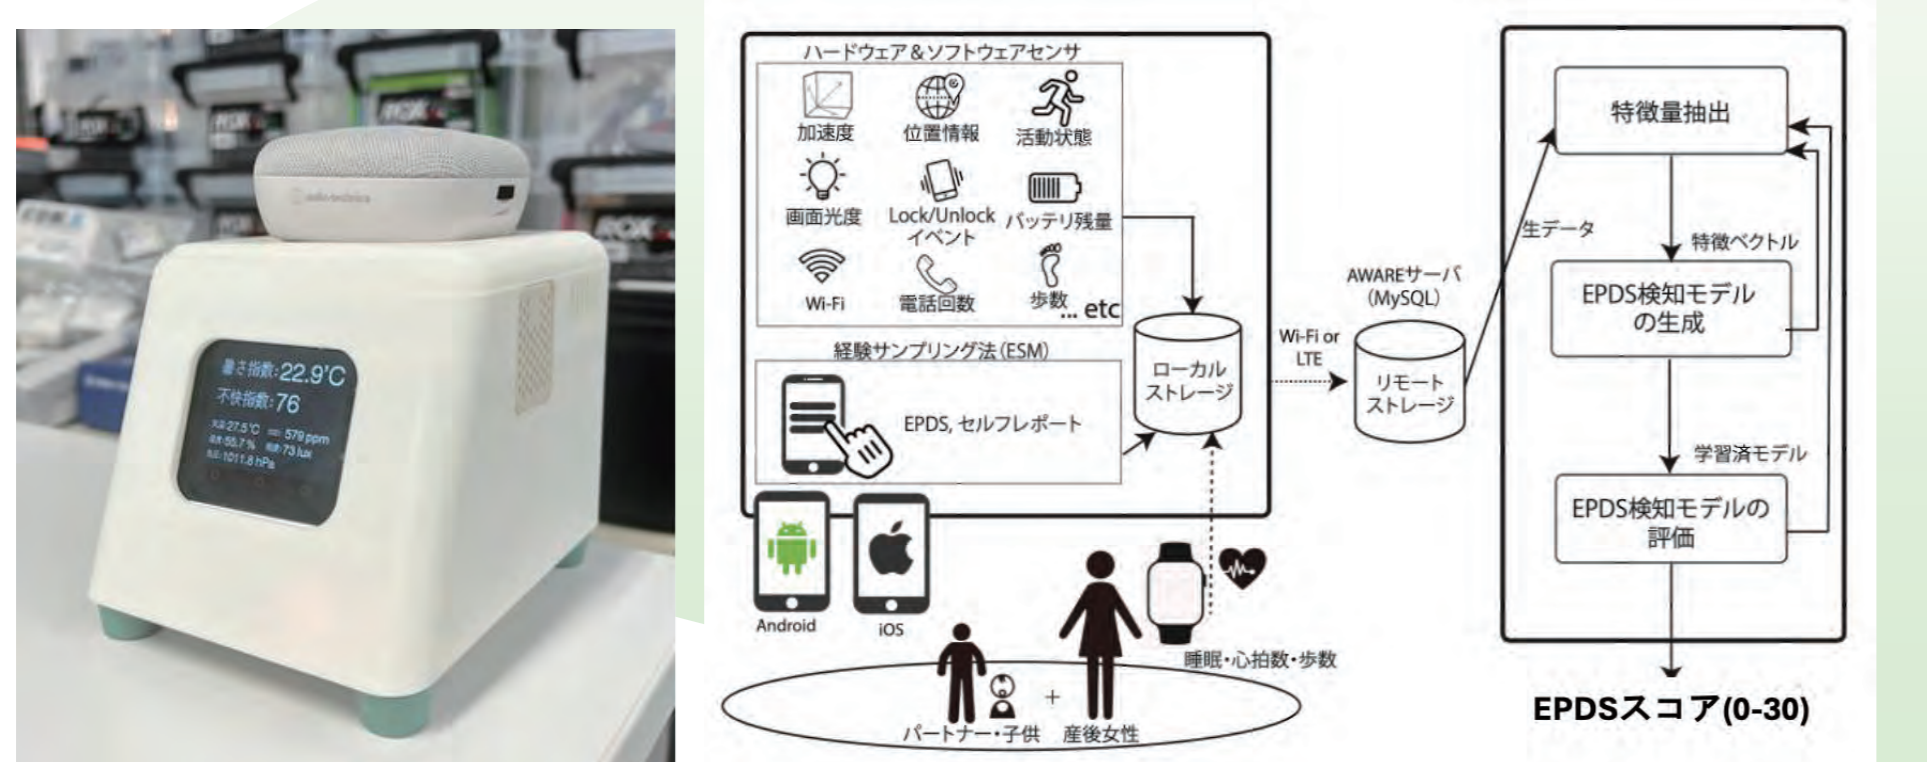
audio-technica

暑さ指数:22.9°C
不快指数:76
気温:27.5°C CO2:579 ppm
湿度:55.7% 照度:73 lux
気圧:1011.8 hPa

ハードウェア&ソフトウェアセンサ
加速度
位置情報
活動状態
画面光度
Lock/Unlock イベント
バッテリ残量
Wi-Fi
電話回数
歩数
... etc

経験サンプリング法(ESM)
EPDS, セルフレポート

ローカル ストレージ

Wi-Fi or LTE

AWAREサーバ (MySQL)
リモート ストレージ

生データ

Android
iOS

睡眠・心拍数・歩数

パートナー・子供 + 産後女性

特徴量抽出
特徴ベクトル
EPDS検知モデル の生成
学習済モデル
EPDS検知モデルの 評価

EPDSスコア(0-30)